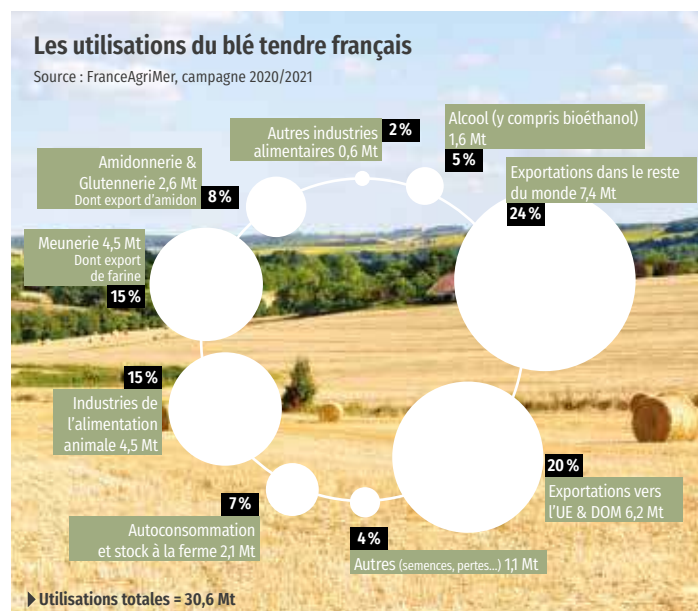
Les utilisations du blé tendre français

Source : FranceAgriMer, campagne 2020/2021

Autres industries alimentaires 0,6 Mt 2 %

Alcool (y compris bioéthanol) 1,6 Mt 5 %

Amidonnerie & Glutennerie 2,6 Mt Dont export d'amidon 8 %

Exportations dans le reste du monde 7,4 Mt 24 %

Meunerie 4,5 Mt Dont export de farine 15 %

15 % Industries de l'alimentation animale 4,5 Mt

20 % Exportations vers l'UE & DOM 6,2 Mt

7 % Autoconsommation et stock à la ferme 2,1 Mt

4 % Autres (semences, pertes...) 1,1 Mt

Utilisations totales = 30,6 Mt